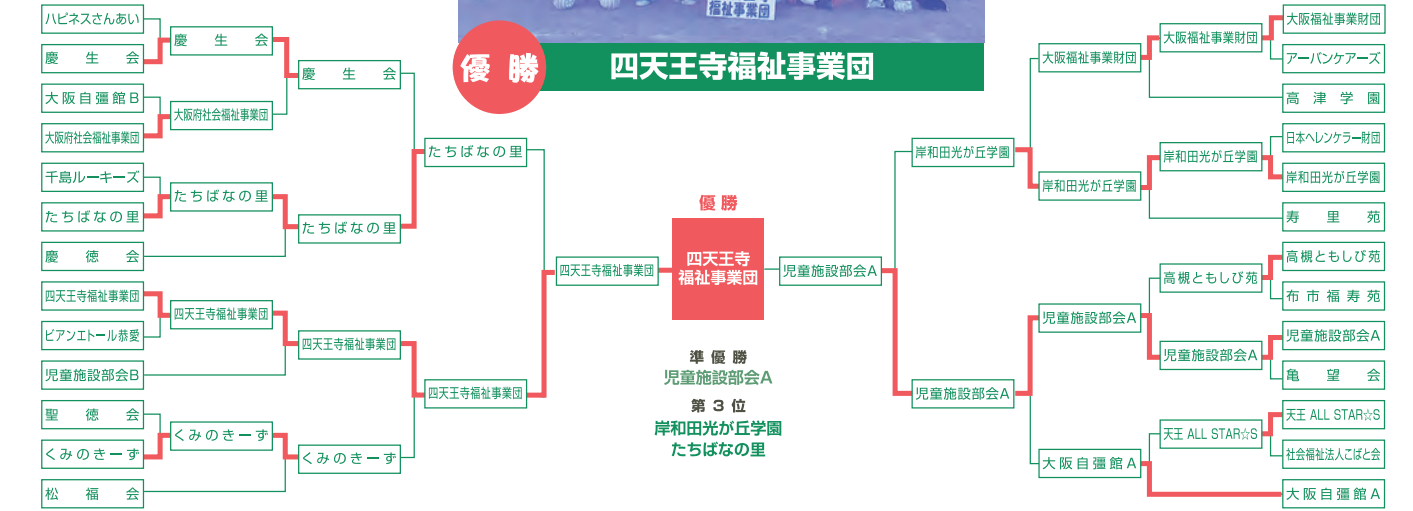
福祉事業団

優勝

四天王寺福祉事業団

ハピネスさんあい
慶生会
大阪自彊館B
大阪府社会福祉事業団
千島ルーキーズ
たちばなの里
慶徳会
四天王寺福祉事業団
ビアンエトール恭愛
児童施設部会B
聖徳会
くみのきーず
松福会

慶生会
大阪府社会福祉事業団
たちばなの里
四天王寺福祉事業団
くみのきーず

慶生会
たちばなの里
四天王寺福祉事業団
くみのきーず

たちばなの里
四天王寺福祉事業団

四天王寺福祉事業団

優勝
四天王寺福祉事業団

準優勝
児童施設部会A
第3位
岸和田光が丘学園
たちばなの里

児童施設部会A

岸和田光が丘学園
児童施設部会A

大阪福祉事業財団
岸和田光が丘学園
児童施設部会A
大阪自彊館A

大阪福祉事業財団
岸和田光が丘学園
高槻ともしび苑
児童施設部会A
天王 ALL STAR☆S

大阪福祉事業財団
アーバンケアーズ
高津学園
日本ヘレンケラー財団
岸和田光が丘学園
寿里苑
高槻ともしび苑
布市福寿苑
児童施設部会A
亀望会
天王 ALL STAR☆S
社会福祉法人こばと会
大阪自彊館A